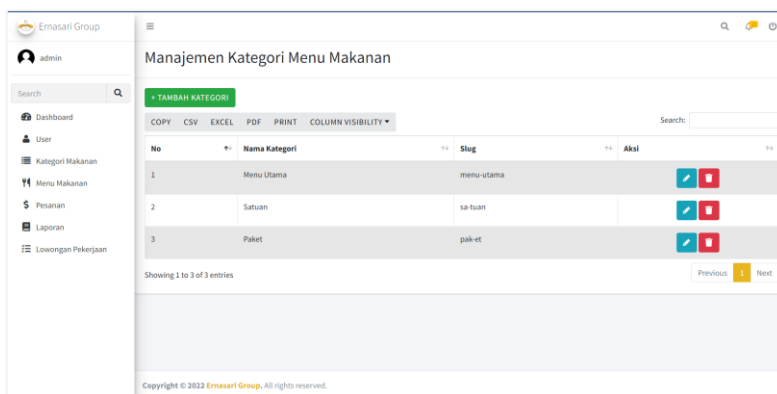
Ernasari Group

admin

Search

Dashboard
User
Kategori Makanan
Menu Makanan
Pesanan
Laporan
Lowongan Pekerjaan

Manajemen Kategori Menu Makanan

+ TAMBAH KATEGORI

COPY CSV EXCEL PDF PRINT COLUMN VISIBILITY ▾

Search:

| No | Nama Kategori | Slug | Aksi |
|---|---|---|---|
| 1 | Menu Utama | menu-utama | |
| 2 | Satuan | sa-tuan | |
| 3 | Paket | pak-et | |

Showing 1 to 3 of 3 entries

Previous 1 Next

Copyright © 2022 Ernasari Group. All rights reserved.